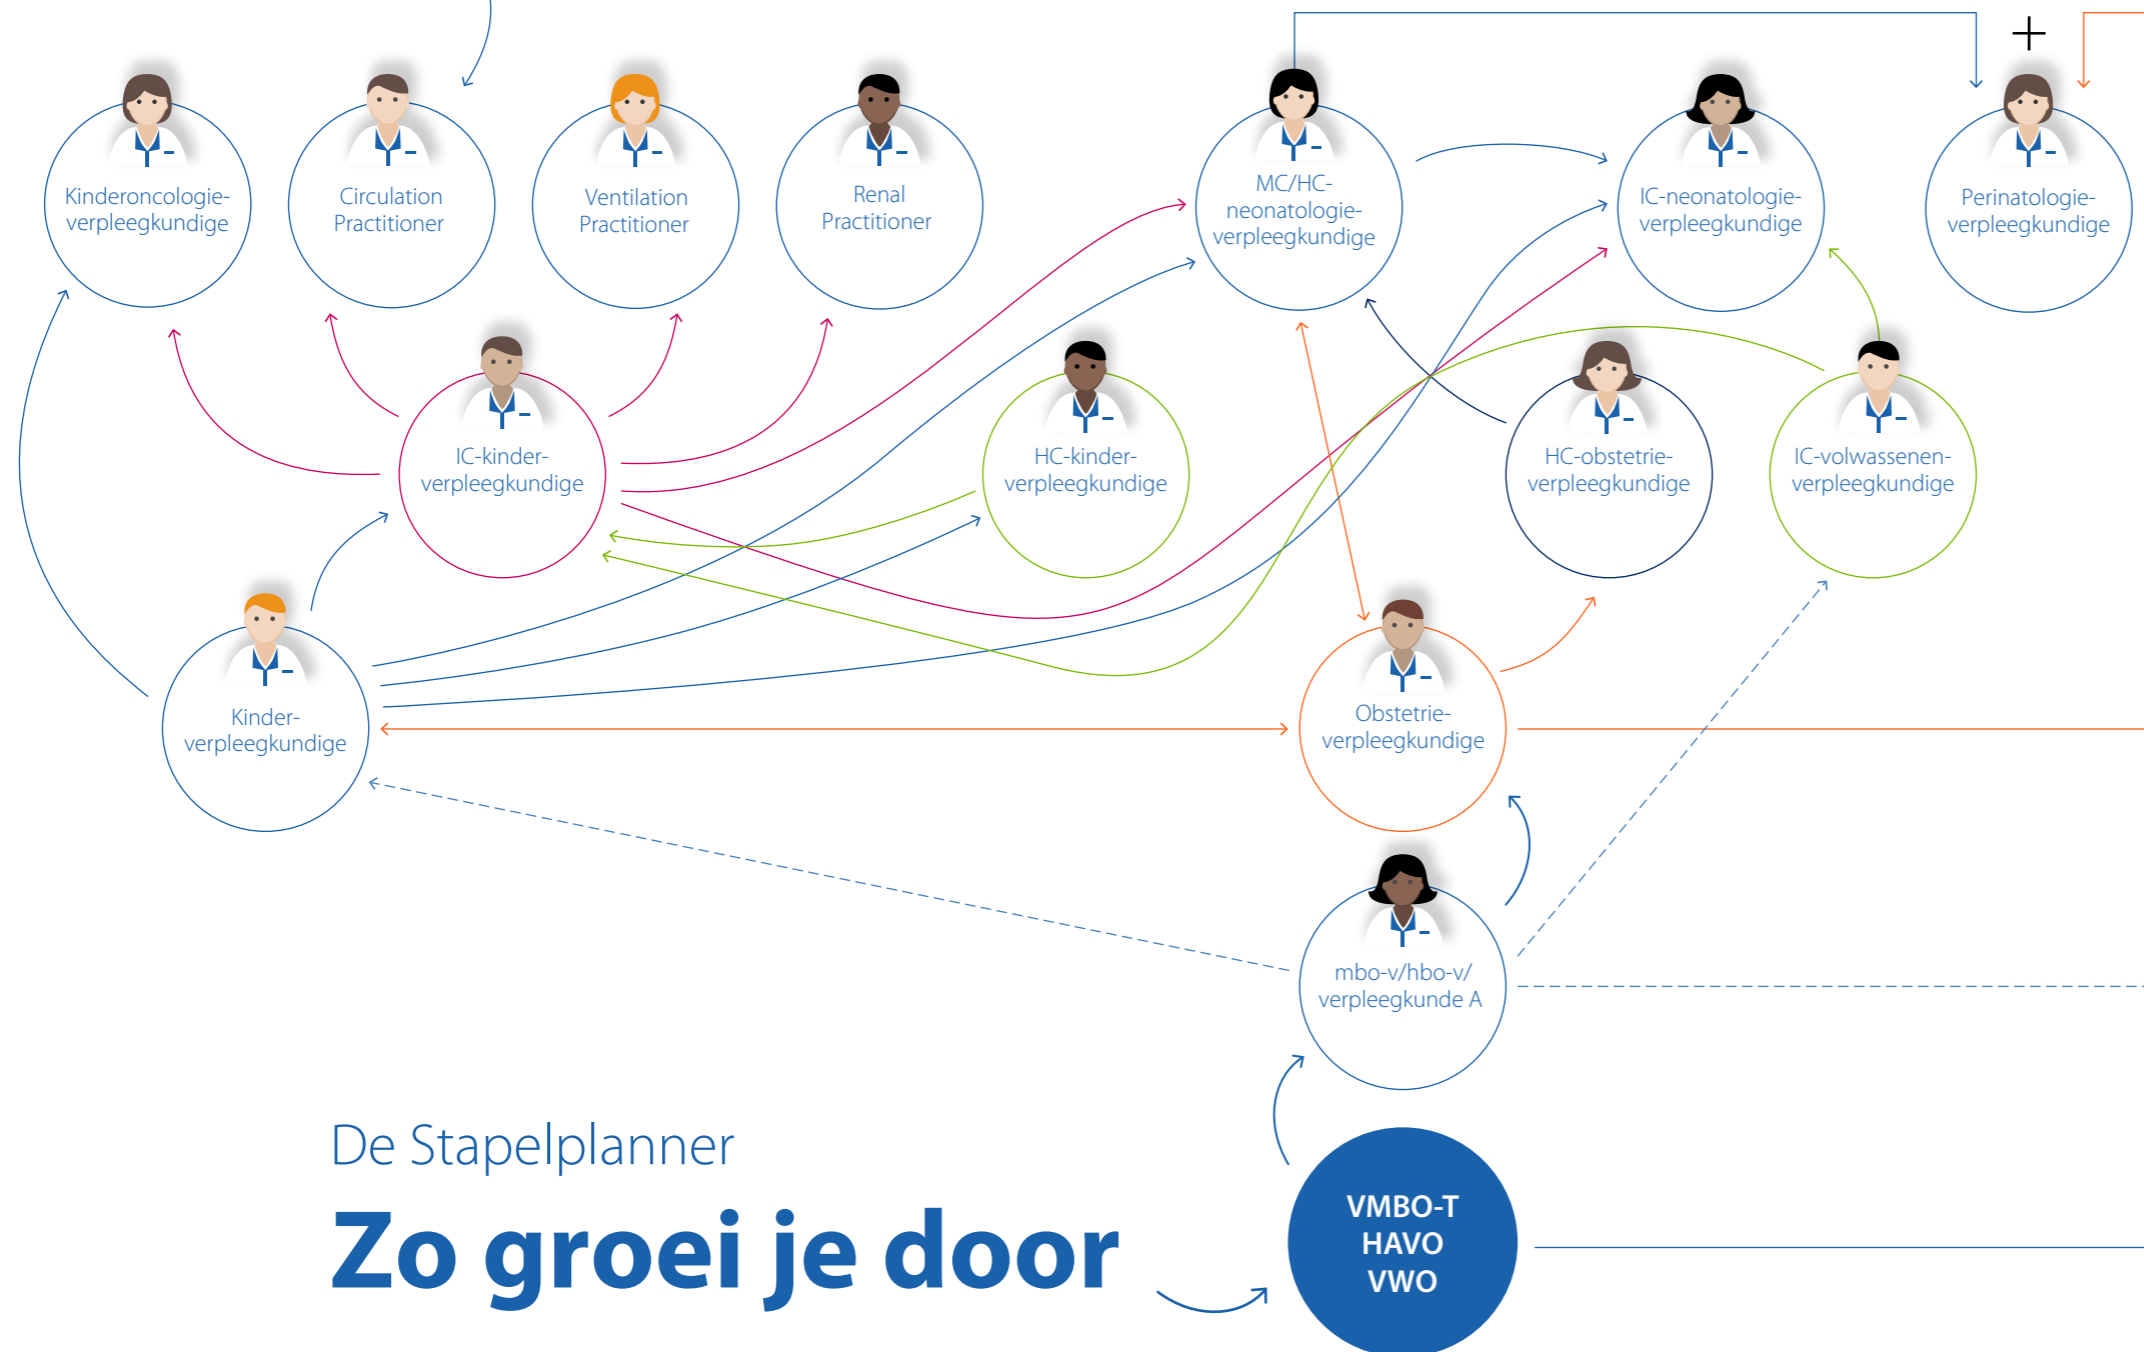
Kinderoncologie-verpleegkundige

Circulation Practitioner

Ventilation Practitioner

Renal Practitioner

MC/HC-neonatologie-verpleegkundige

IC-neonatologie-verpleegkundige

Perinatologie-verpleegkundige

IC-kinder-verpleegkundige

HC-kinder-verpleegkundige

HC-obstetrie-verpleegkundige

IC-volwassenen-verpleegkundige

Kinder-verpleegkundige

Obstetrie-verpleegkundige

mbo-v/hbo-v/ verpleegkunde A

De Stapelplanner

Zo groei je door

VMBO-T
HAVO
VWO